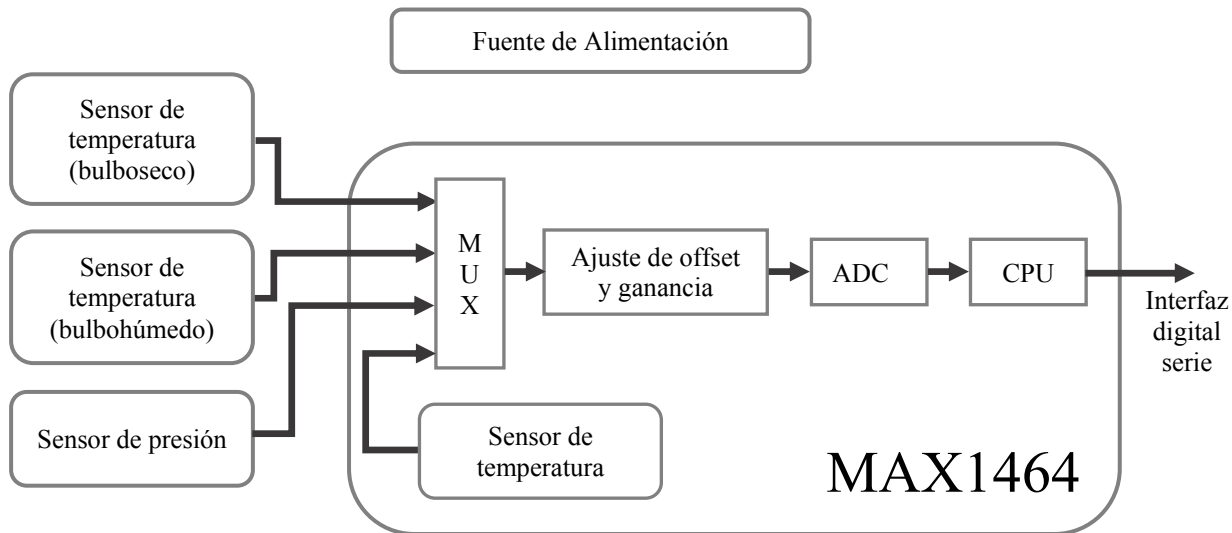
Fuente de Alimentación

Sensor de temperatura (bulboseco)

Sensor de temperatura (bulbohúmedo)

Sensor de presión

M U X

Ajuste de offset y ganancia

ADC

CPU

Interfaz digital serie

Sensor de temperatura

MAX1464